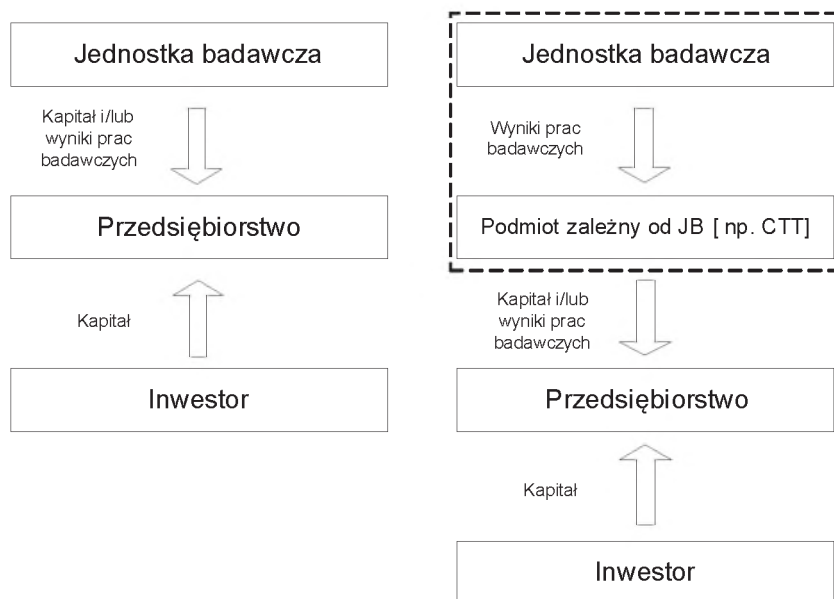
Jednostka badawcza

Kapitał i/lub wyniki prac badawczych

Przedsiębiorstwo

Kapitał

Inwestor

Jednostka badawcza

Wyniki prac badawczych

Podmiot zależny od JB [ np. CTT]

Kapitał i/lub wyniki prac badawczych

Przedsiębiorstwo

Kapitał

Inwestor